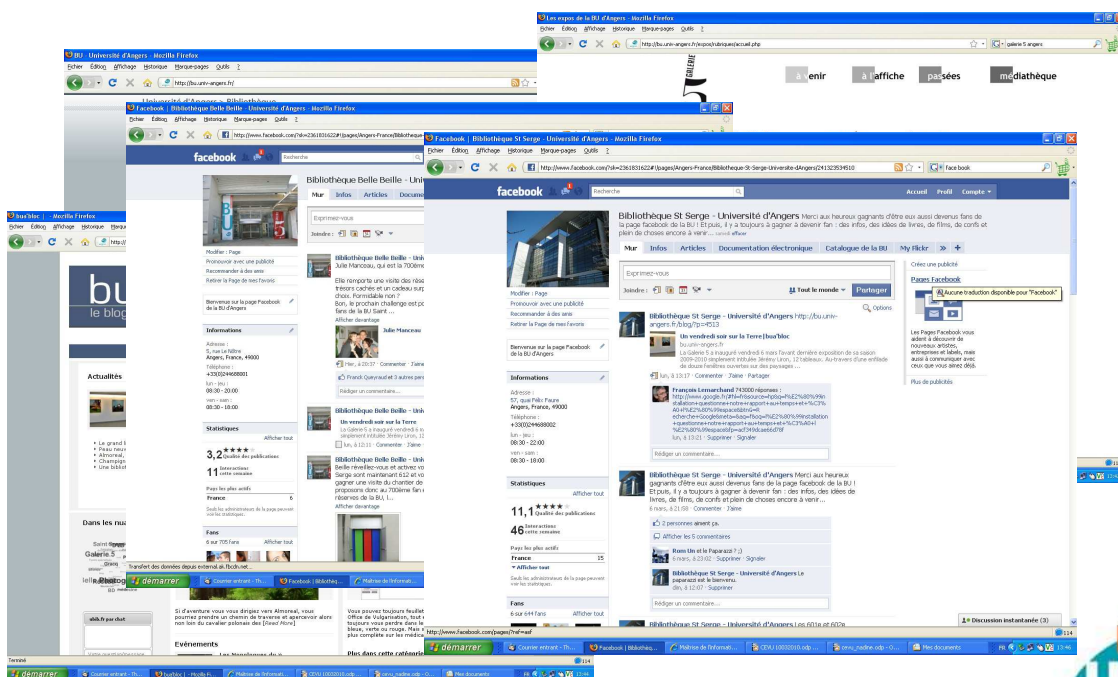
Les expos de la BU d'Angers - Mozilla Firefox
Fichier Édition Affichage Historique Marque-pages Outils ?
http://bu.univ-angers.fr/expos/rubriques/accueil.php
galerie 5 angers
GALERIE 5
à venir à l'affiche passées médiathèque

BU - Université d'Angers - Mozilla Firefox
Fichier Édition Affichage Historique Marque-pages Outils ?
http://bu.univ-angers.fr/

Facebook | Bibliothèque Belle Beille - Université d'Angers - Mozilla Firefox
Fichier Édition Affichage Historique Marque-pages Outils ?
http://www.facebook.com/?sk=2361831622#!/pages/Angers-France/Bibliotheque
facebook Recherche
Bibliothèque Belle Beille - Universit
Mur Infos Articles Docume
Exprimez-vous
Joindre :
Modifier : Page
Promouvoir avec une publicité
Recommander à des amis
Retirer la Page de mes Favoris
Bienvenue sur la page Facebook de la BU d'Angers
Informations
Adresse :
5, rue Le Nôtre
Angers, France, 49000
Téléphone :
+33(0)244688001
lun - jeu :
08:30 - 20:00
ven - sam :
08:30 - 18:00
Statistiques
Afficher tout
3,2 Qualité des publications
11 Interactions cette semaine
Pays les plus actifs
France 8
Fans
6 sur 705 fans Afficher tout
Bibliothèque Belle Beille - Univ
Julie Manceau, qui est la 700ème
Elle remporte une visite des rése trésors cachés et un cadeau surp choix. Formidable non ? Bon, le prochain challenge est po fans de la BU Saint ...
Afficher davantage
Julie Manceau
Hier, à 20:37 · Commenter · J'aime
Franck Queyraud et 3 autres pers
Rédiger un commentaire...
Bibliothèque Belle Beille - Univ
Un vendredi soir sur la Terre
La Galerie 5 a inauguré vendredi 6 ma
lun, à 12:11 · Commenter · J'aime
Bibliothèque Belle Beille - Univ
Belle réveillez-vous et activez vo Serge sont maintenant 612 et vo gagner une visite du chantier de proposons donc au 700ème fan d réserves de la BU, l...
Afficher davantage
Si d'aventure vous vous dirigiez vers Almoreal, vous pourriez prendre un chemin de traverse et apercevoir alors non loin du cavalier polonais des [Read More]
Evénements
Vous pouvez toujours feuillet Office de Vulgarisation, tout e toujours vous perdre dans le bleue, verte ou rouge. Mais s plus complète sur les médiat
Plus dans cette catégorie
Transfert des données depuis external.ak.fbcdn.net...

bua'bloc | - Mozilla Firefox
Fichier Édition Affichage Historique Marque-pages
bu
le blog
Actualités
Dans les nu
Galerie 5
Terminé

Facebook | Bibliothèque St Serge - Université d'Angers - Mozilla Firefox
Fichier Édition Affichage Historique Marque-pages Outils ?
http://www.facebook.com/?sk=2361831622#!/pages/Angers-France/Bibliotheque-St-Serge-Universite-dAngers/241323534510
face book
facebook Recherche
Accueil Profil Compte
Bibliothèque St Serge - Université d'Angers Merci aux heureux gagnants d'être eux aussi devenus fans de la page facebook de la BU ! Et puis, il y a toujours à gagner à devenir fan : des infos, des idées de livres, de films, de confs et plein de choses encore à venir...
Mur Infos Articles Documentation électronique Catalogue de la BU My Flickr » +
Exprimez-vous
Joindre : Tout le monde Partager
Options
Modifier : Page
Promouvoir avec une publicité
Recommander à des amis
Retirer la Page de mes Favoris
Bienvenue sur la page Facebook de la BU d'Angers
Informations
Adresse :
57, quai Félix Faure
Angers, France, 49000
Téléphone :
+33(0)244688002
lun - jeu :
08:30 - 22:00
ven - sam :
08:30 - 18:00
Statistiques
Afficher tout
11,1 Qualité des publications
46 Interactions cette semaine
Pays les plus actifs
France 15
Afficher tout
Fans
6 sur 644 fans Afficher tout
Bibliothèque St Serge - Université d'Angers http://bu.univ-angers.fr/blog/?p=4513
Un vendredi soir sur la Terre|bua'bloc
bu.univ-angers.fr
La Galerie 5 a inauguré vendredi 6 mars l'avant dernière exposition de sa saison 2009-2010 simplement intitulée Jérémy Liron, 12 tableaux. Au-travers d'une enfilade de douze fenêtres ouvertes sur des paysages ...
lun, à 13:17 · Commenter · J'aime · Partager
François Lemarchand 743000 réponses :
http://www.google.fr/#hl=fr&source=hp&q=...
lun, à 13:21 · Supprimer · Signaler
Rédiger un commentaire...
Bibliothèque St Serge - Université d'Angers Merci aux heureux gagnants d'être eux aussi devenus fans de la page facebook de la BU ! Et puis, il y a toujours à gagner à devenir fan : des infos, des idées de livres, de films, de confs et plein de choses encore à venir...
6 mars, à 21:58 · Commenter · J'aime
2 personnes aiment ça.
Afficher les 5 commentaires
Rom Un et le Paparazzi ;)
6 mars, à 23:02 · Supprimer · Signaler
Bibliothèque St Serge - Université d'Angers Le paparazzi est le bienvenu.
dim, à 12:07 · Supprimer
Rédiger un commentaire...
Bibliothèque St Serge - Université d'Angers Les 601e et 602e
Créez une publicité
Pages Facebook
Aucune traduction disponible pour "Facebook"
Les Pages Facebook vous aident à découvrir de nouveaux artistes, entreprises et labels, mais aussi à communiquer avec ceux que vous aimez déjà.
Plus de publicités
Discussion instantanée (3)
http://www.facebook.com/pages/?ref=sb
démarrer Courrier entrant - Th... Facebook | Bibliothèq... Maîtrise de l'informati... CEVU 10032010.odp ... cevu_nadine.odp - O... Mes documents 13:46
démarrer Courrier entrant - Th... bua'bloc | - Mozilla Fi... Maîtrise de l'informati... CEVU 10032010.odp ... cevu_nadine.odp - O... Mes documents 13:44